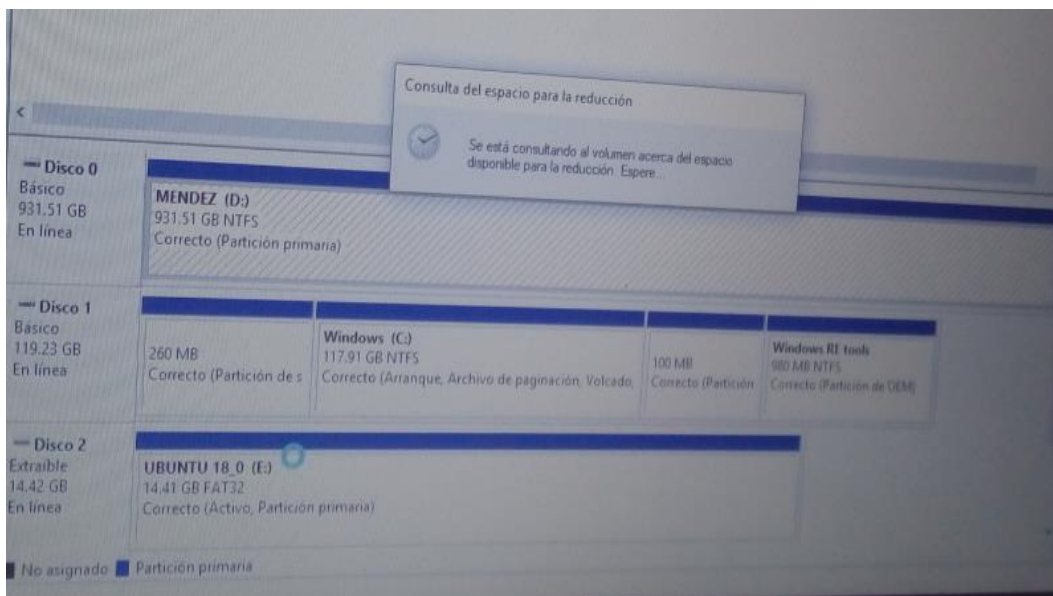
<

Consulta del espacio para la reducción

Se está consultando al volumen acerca del espacio disponible para la reducción. Espere...

Disco 0
Básico
931.51 GB
En línea

MENDEZ (D:)
931.51 GB NTFS
Correcto (Partición primaria)

Disco 1
Básico
119.23 GB
En línea

260 MB
Correcto (Partición de s

Windows (C:)
117.91 GB NTFS
Correcto (Arranque, Archivo de paginación, Volcado,

100 MB
Correcto (Partición

Windows RE tools
980 MB NTFS
Correcto (Partición de OEM)

Disco 2
Extraíble
14.42 GB
En línea

UBUNTU 18_0 (E:)
14.41 GB FAT32
Correcto (Activo, Partición primaria)

No asignado Partición primaria